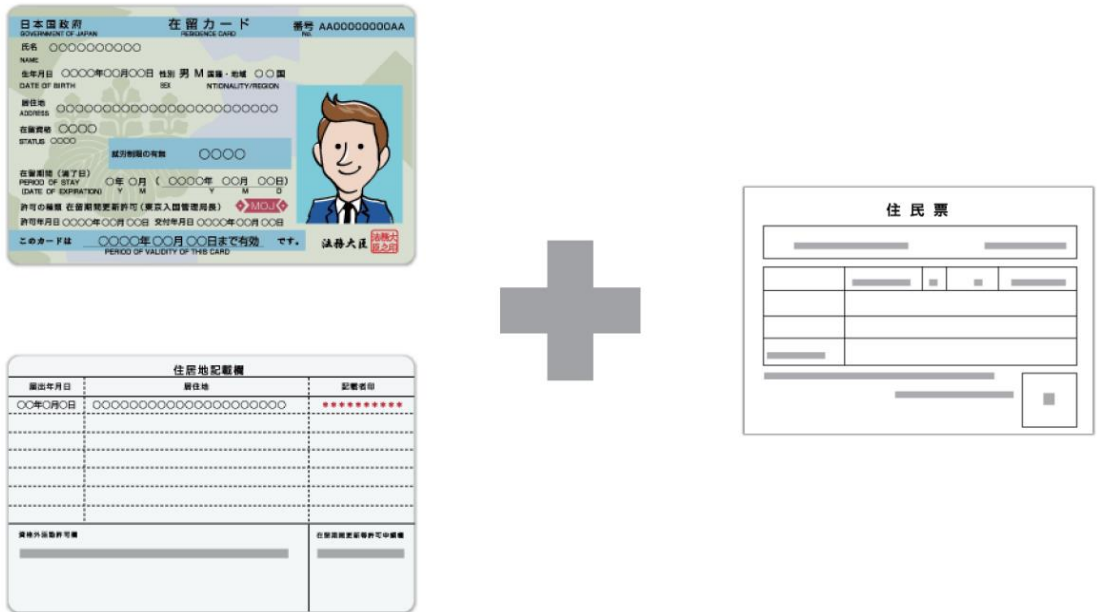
日本国政府
GOVERNMENT OF JAPAN
在留カード
RESIDENCE CARD
番号 AA00000000AA
NO.
氏名 ○○○○○○○○○○
NAME
生年月日 ○○○○年○○月○○日 性別 男 M 国籍・地域 ○○国
DATE OF BIRTH SEX NATIONALITY/REGION
居住地 ○○○○○○○○○○○○○○○○○○○○○○○○○○
ADDRESS
在留資格 ○○○○
STATUS ○○○○
就労制限の有無 ○○○○
在留期間（満了日） ○年 ○月 （ ○○○○年 ○○月 ○○日）
PERIOD OF STAY Y M Y M D
(DATE OF EXPIRATION)
許可の種類 在留期間更新許可（東京入国管理局長） MOJ
許可年月日 ○○○○年○○月○○日 交付年月日 ○○○○年○○月○○日
このカードは ○○○○年○○月○○日まで有効 です。
PERIOD OF VALIDITY OF THIS CARD
法務大臣

住居地記載欄
| 届出年月日 | 居住地 | 記載者印 |
|---|---|---|
| ○○年○月○日 | ○○○○○○○○○○○○○○○○○○○○○ | ********* |

資格外活動許可欄
在留期間更新等許可申請欄

住民票